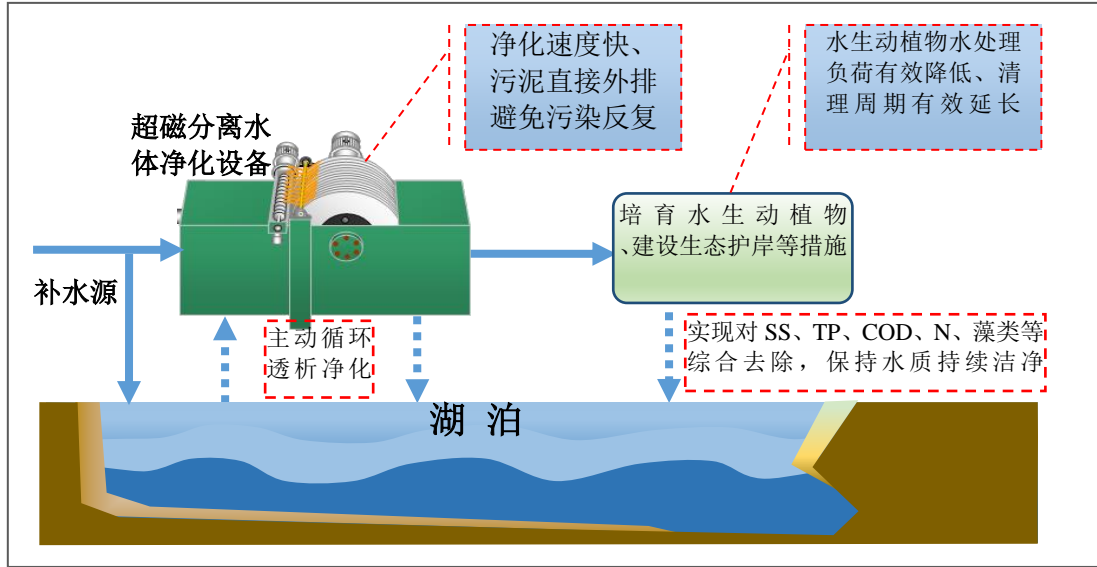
净化速度快、
污泥直接外排
避免污染反复

水生动植物水处理
负荷有效降低、清
理周期有效延长

超磁分离水
体净化设备

培育水生动植物
、建设生态护岸等措施

补水源

主动循环
透析净化

实现对SS、TP、COD、N、藻类等
综合去除，保持水质持续洁净

湖 泊